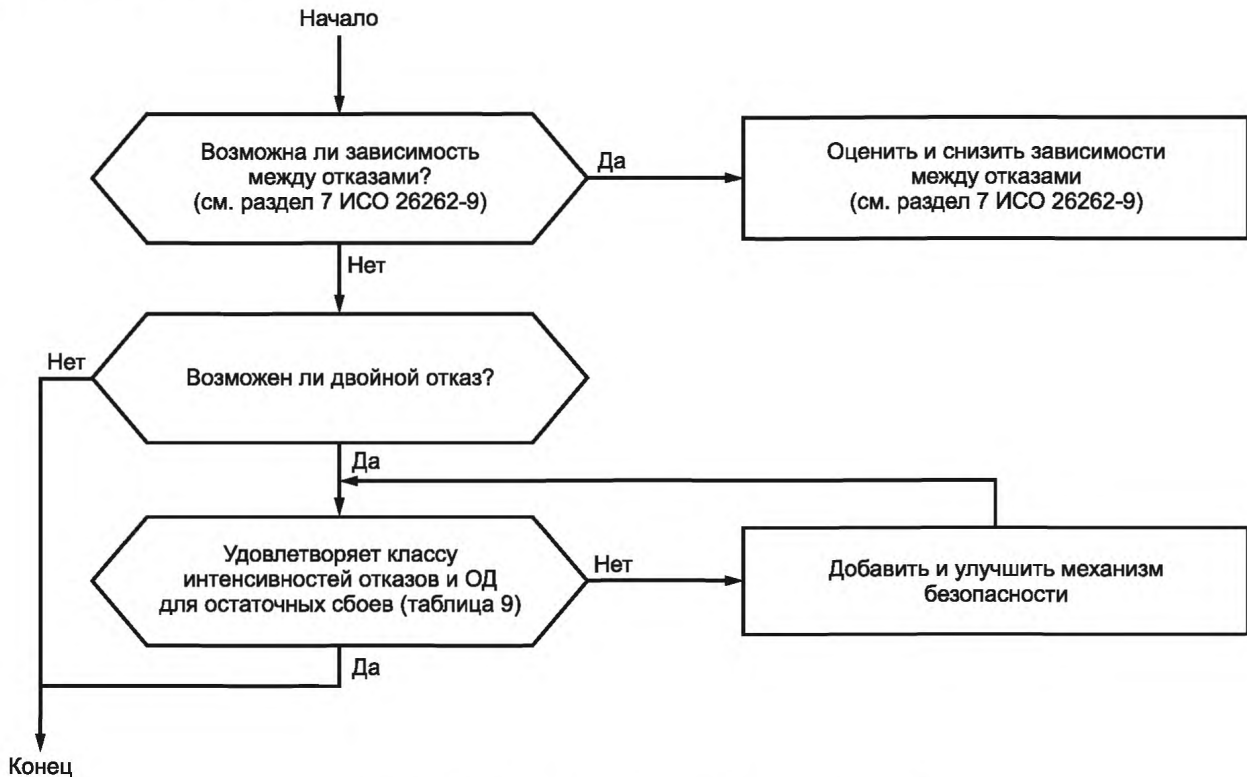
Начало

Возможна ли зависимость между отказами? (см. раздел 7 ИСО 26262-9)

Да

Оценить и снизить зависимости между отказами (см. раздел 7 ИСО 26262-9)

Нет

Нет

Возможен ли двойной отказ?

Да

Удовлетворяет классу интенсивностей отказов и ОД для остаточных сбоев (таблица 9)

Нет

Добавить и улучшить механизм безопасности

Да

Конец